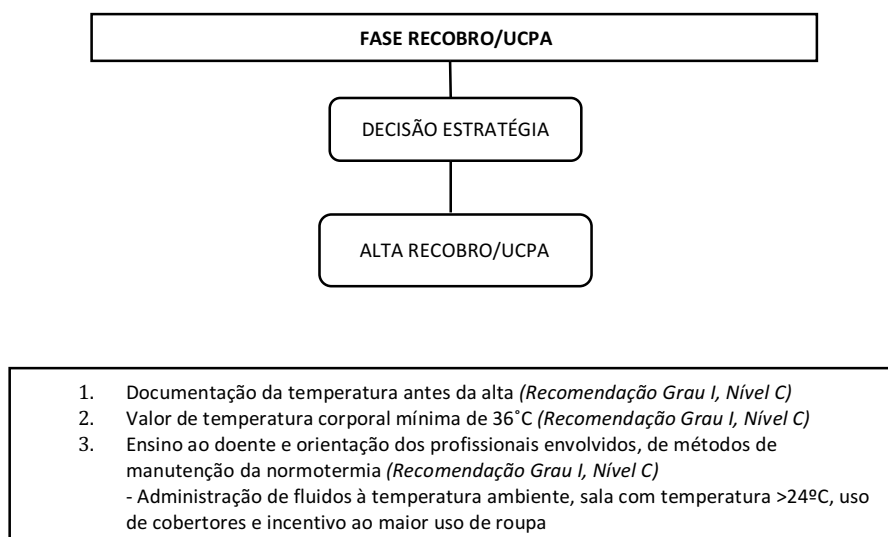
FASE RECOBRO/UCPA

DECISÃO ESTRATÉGIA

ALTA RECOBRO/UCPA

1. Documentação da temperatura antes da alta *(Recomendação Grau I, Nível C)*
2. Valor de temperatura corporal mínima de 36˚C *(Recomendação Grau I, Nível C)*
3. Ensino ao doente e orientação dos profissionais envolvidos, de métodos de manutenção da normotermia *(Recomendação Grau I, Nível C)*
- Administração de fluidos à temperatura ambiente, sala com temperatura >24ºC, uso de cobertores e incentivo ao maior uso de roupa